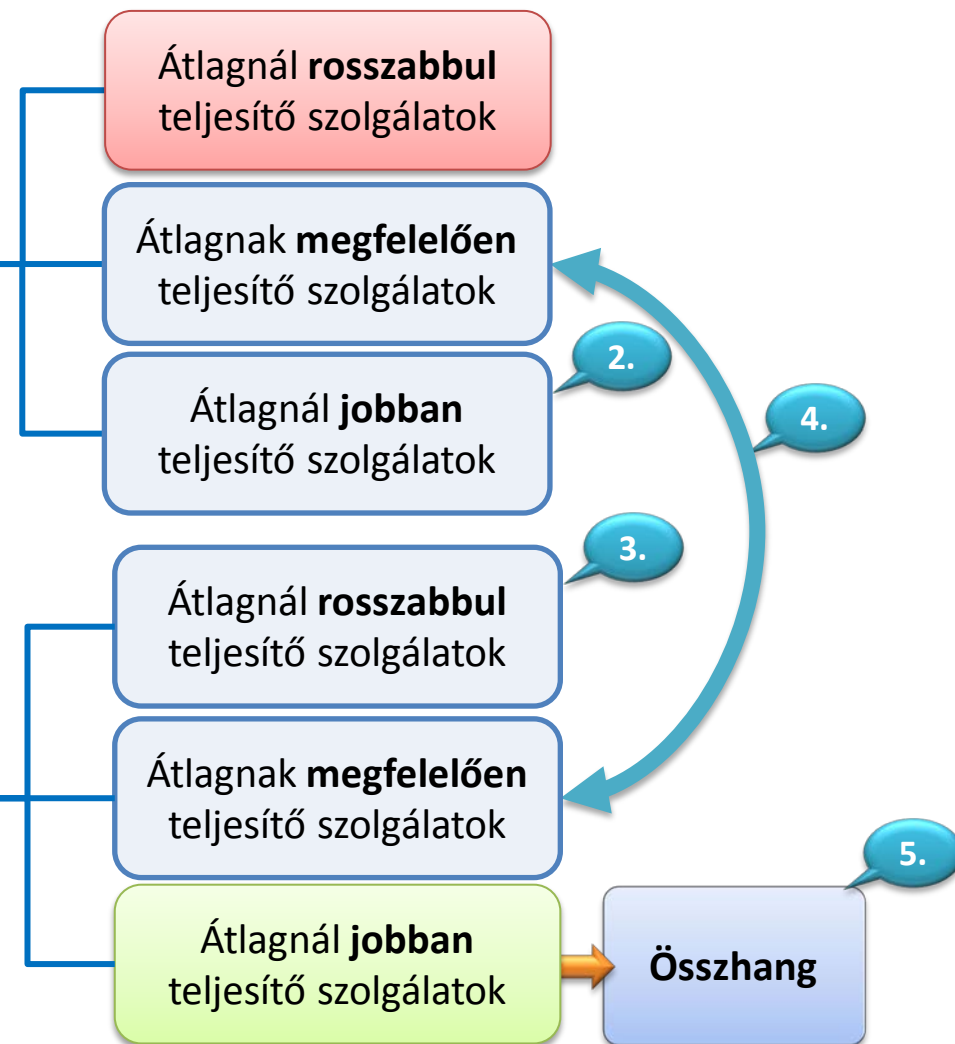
Átlagnál **rosszabbul** teljesítő szolgálatok

Átlagnak **megfelelően** teljesítő szolgálatok

2.

Átlagnál **jobban** teljesítő szolgálatok

4.

3.

Átlagnál **rosszabbul** teljesítő szolgálatok

Átlagnak **megfelelően** teljesítő szolgálatok

5.

Átlagnál **jobban** teljesítő szolgálatok

**Összhang**